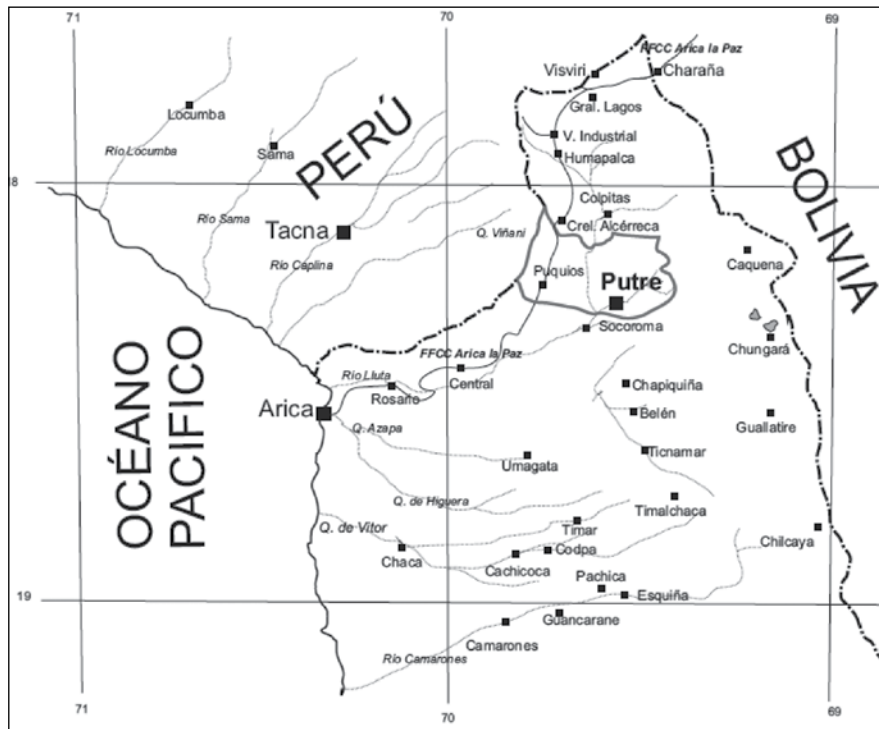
71
70
69
FFCC Arica la Paz
Visviri
Charaña
Locumba
Gral. Lagos
V. Industrial
Río Locumba
Sama
PERÚ
Humapalca
BOLIVIA
18
Colpitas
Río Sama
Tacna
Crel. Alcérreca
Q. Viñani
Caquena
Río Caplina
Puquios
Putre
Socoroma
Chungará
FFCC Arica la Paz
OCÉANO PACIFICO
Río Lluta
Central
Chapiquiña
Rosario
Arica
Belén
Guallatire
Q. Azapa
Umagata
Ticnamar
Timalchaca
Q. de Higuera
Q. de Vitor
Timar
Chilcaya
Chaca
Codpa
Cachicoca
Pachica
19
Esquiña
Guancarane
Camarones
Río Camarones
71
70
69